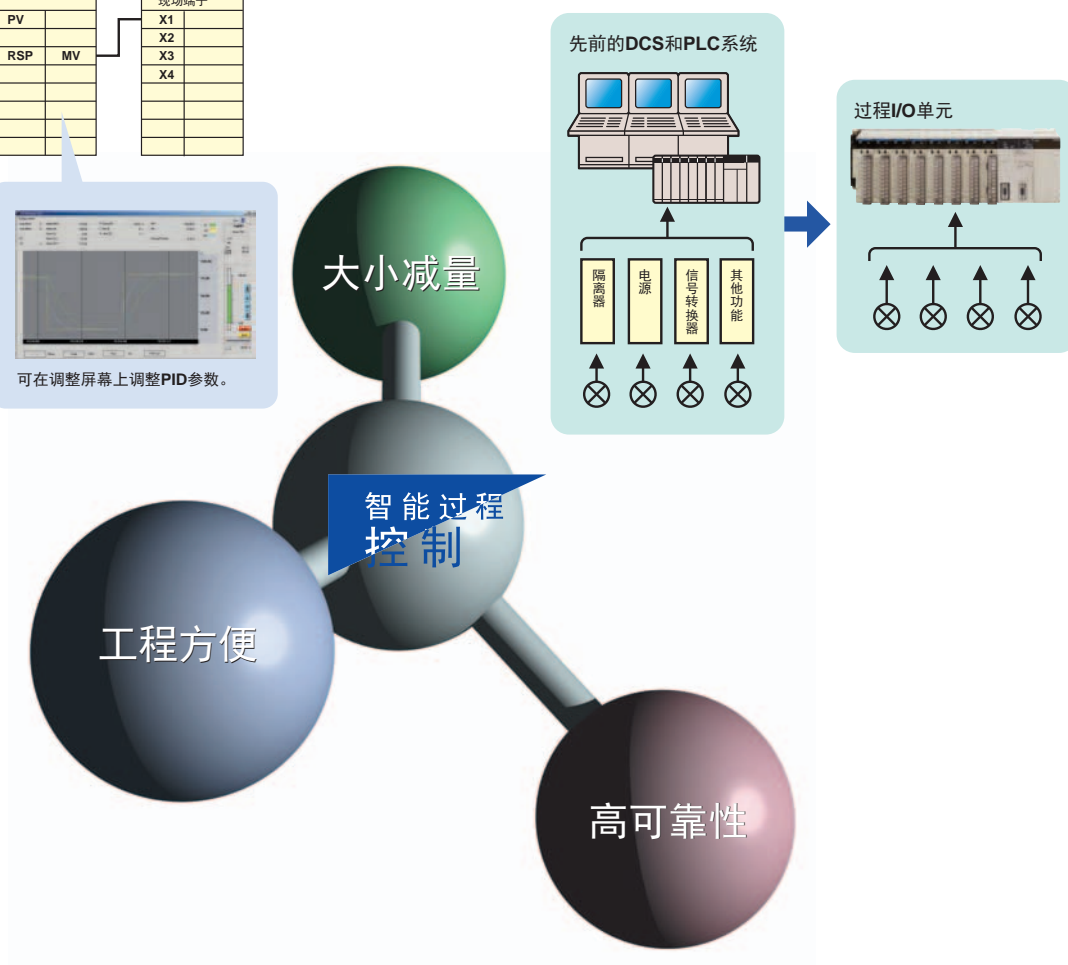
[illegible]

| PV | | | X1 | |
|---|---|---|---|---|
| | | | X2 | |
| RSP | MV | | X3 | |
| | | | X4 | |

可在调整屏幕上调整PID参数。

先前的DCS和PLC系统

隔离器

电源

信号转换器

其他功能

过程I/O单元

大小减量

智能过程控制

工程方便

高可靠性